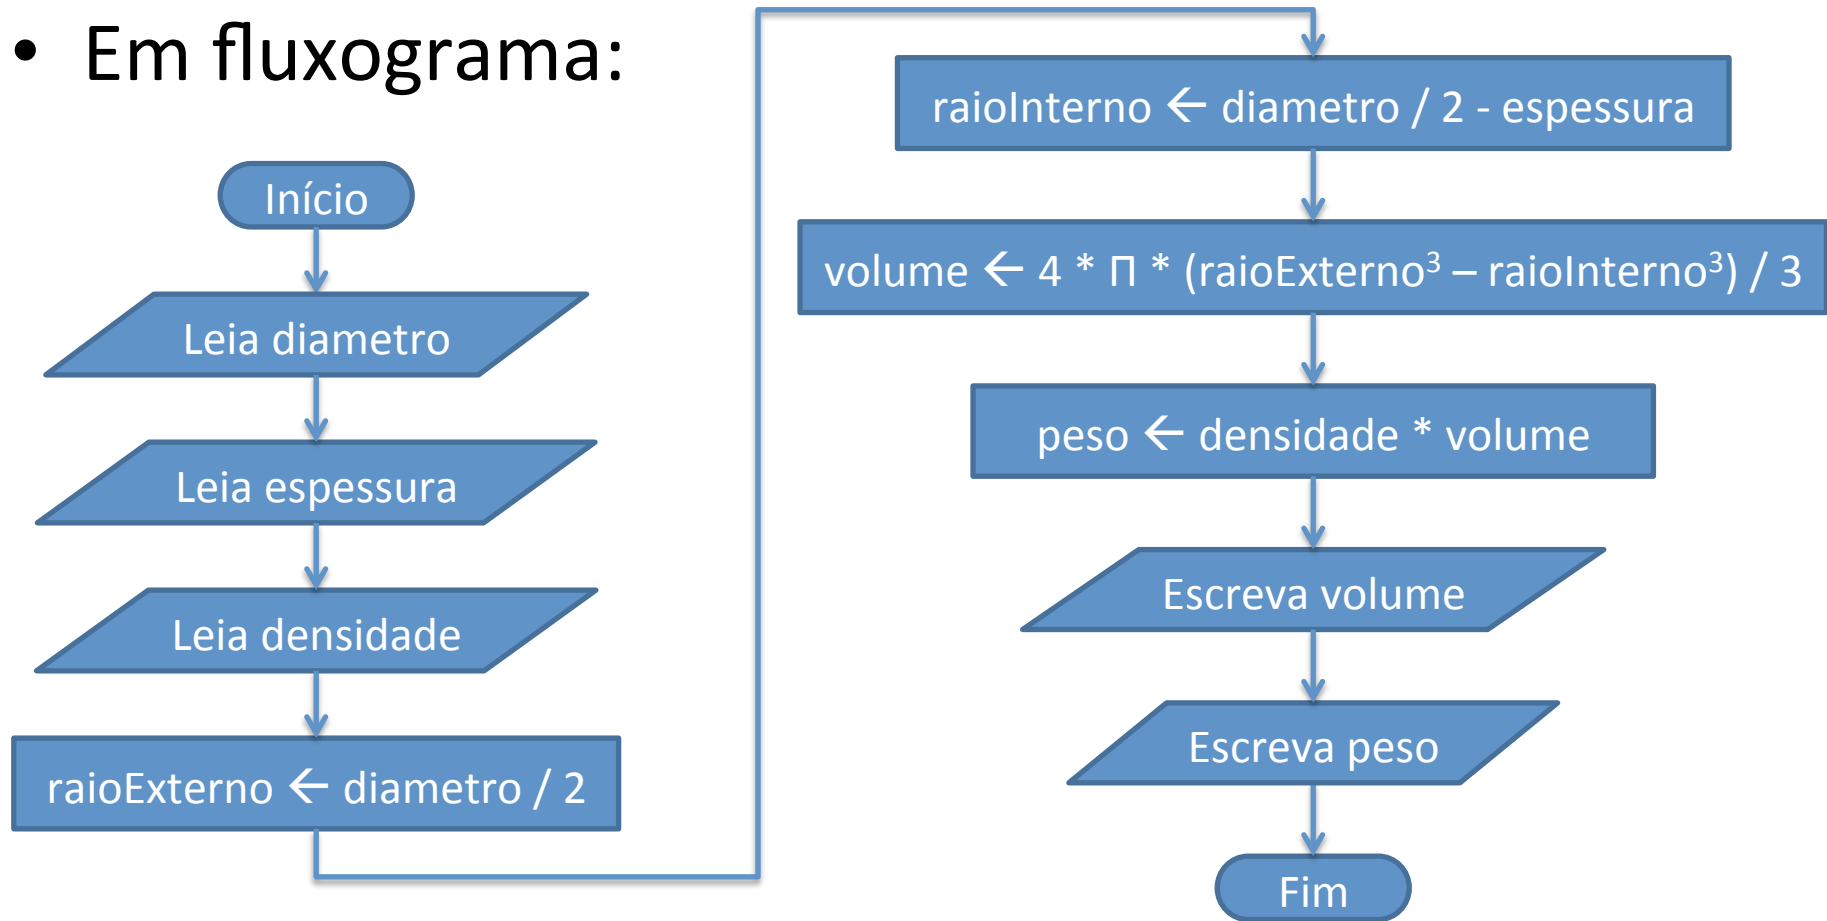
• Em fluxograma:

Início

Leia diametro

Leia espessura

Leia densidade

raioExterno ← diametro / 2

raioInterno ← diametro / 2 - espessura

volume ← 4 * Π * (raioExterno$^3$ – raioInterno$^3$) / 3

peso ← densidade * volume

Escreva volume

Escreva peso

Fim